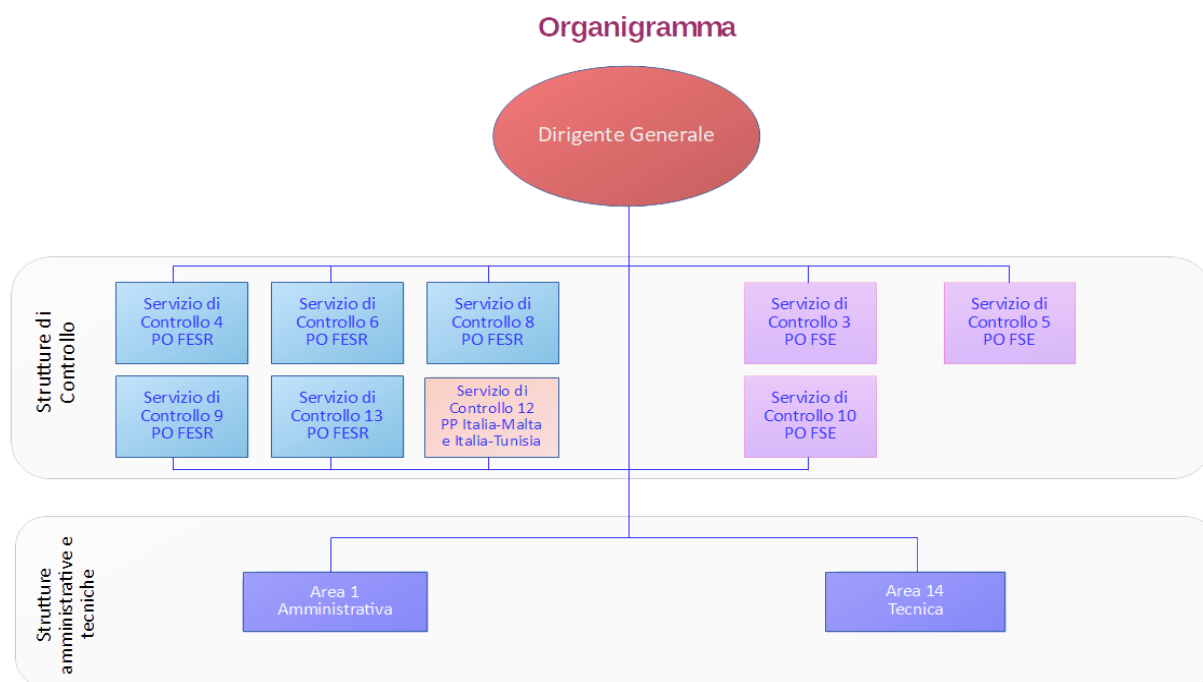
Organigramma

Dirigente Generale

Strutture di Controllo

Servizio di Controllo 4 PO FESR

Servizio di Controllo 6 PO FESR

Servizio di Controllo 8 PO FESR

Servizio di Controllo 3 PO FSE

Servizio di Controllo 5 PO FSE

Servizio di Controllo 9 PO FESR

Servizio di Controllo 13 PO FESR

Servizio di Controllo 12 PP Italia-Malta e Italia-Tunisia

Servizio di Controllo 10 PO FSE

Strutture amministrative e tecniche

Area 1 Amministrativa

Area 14 Tecnica